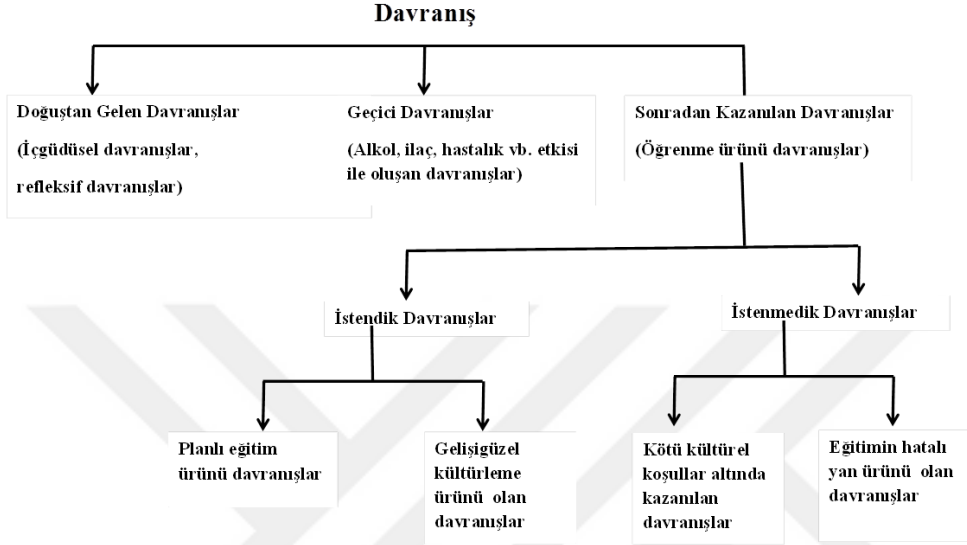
Davranış

Doğuştan Gelen Davranışlar
(İçgüdüsel davranışlar, refleksif davranışlar)

Geçici Davranışlar
(Alkol, ilaç, hastalık vb. etkisi ile oluşan davranışlar)

Sonradan Kazanılan Davranışlar
(Öğrenme ürünü davranışlar)

İstendik Davranışlar

İstenmedik Davranışlar

Planlı eğitim ürünü davranışlar

Gelişigüzel kültürleme ürünü olan davranışlar

Kötü kültürel koşullar altında kazanılan davranışlar

Eğitimin hatalı yan ürünü olan davranışlar